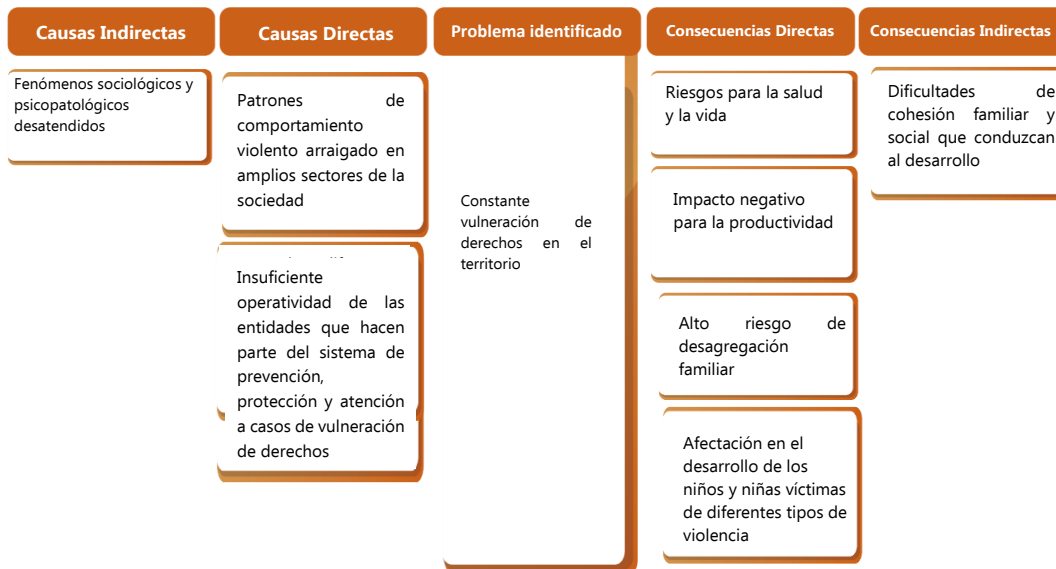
Causas Indirectas

Causas Directas

Problema identificado

Consecuencias Directas

Consecuencias Indirectas

Fenómenos sociológicos y psicopatológicos desatendidos

Patrones de comportamiento violento arraigado en amplios sectores de la sociedad

Insuficiente operatividad de las entidades que hacen parte del sistema de prevención, protección y atención a casos de vulneración de derechos

Constante vulneración de derechos en el territorio

Riesgos para la salud y la vida

Impacto negativo para la productividad

Alto riesgo de desagregación familiar

Afectación en el desarrollo de los niños y niñas víctimas de diferentes tipos de violencia

Dificultades de cohesión familiar y social que conduzcan al desarrollo